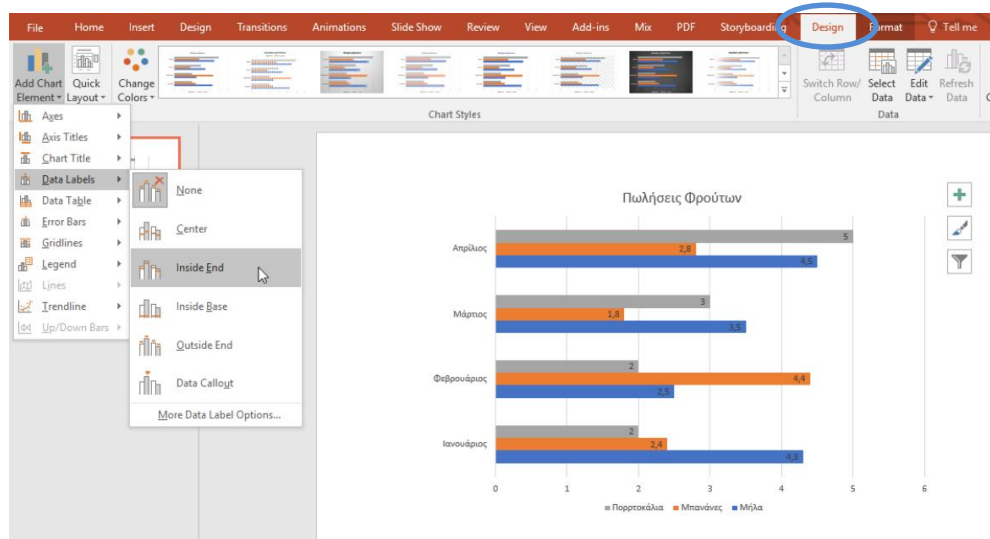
File Home Insert Design Transitions Animations Slide Show Review View Add-ins Mix PDF Storyboarding Design Format Tell me

Add Chart Element Quick Layout Change Colors

Chart Styles

Switch Row/ Column Select Data Edit Data Refresh Data

Data

Axes
Axis Titles
Chart Title
Data Labels
Data Table
Error Bars
Gridlines
Legend
Lines
Trendline
Up/Down Bars

None
Center
Inside End
Inside Base
Outside End
Data Callout
More Data Label Options...

Πωλήσεις Φρούτων

Απρίλιος
Μάρτιος
Φεβρουάριος
Ιανουάριος

5
2,8
4,5
3
1,8
3,5
2
4,4
2,5
2
2,4
4,3

0 1 2 3 4 5 6

Πορτοκάλια Μπανάνες Μήλα